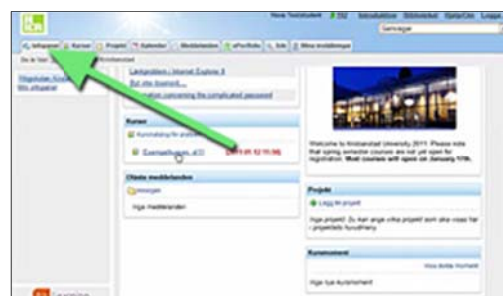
Nova Teststudent | FAQ | Inkorg | Genvägar | Logga ut

Genvägar

Infopanel | Kurser | Projekt | Kalender | Meddelanden | ePortfolio | Sök | Mina meddelanden

Du är här: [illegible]

Tillgängliga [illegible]
Mitt infopanel

Lärplattform / Internet Explorer 8
Bli ditt lösenord
Information concerning the complicated password

Kurser
Kursnämning för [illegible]
Examenhandlingen (1) (2010-01-12 15:00)

Olästa meddelanden
Inkorgen
Inga meddelanden

Welcome to Kristianstad University 2011. Please note that spring semester courses are not yet open for registration. Most courses will open on January 17th.

Projekt
Lägg till projekt
Inga projekt. Du kan ange vilka projekt som ska visas här i projektets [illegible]

Kursmoment
Visa äldre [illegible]
Inga nya kursmoment